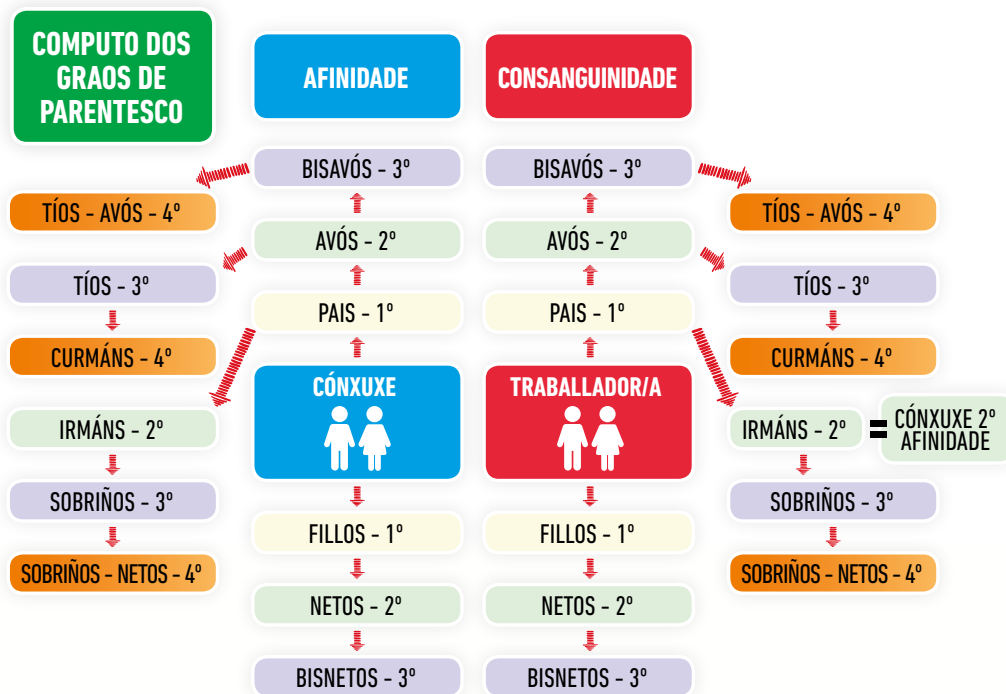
COMPUTO DOS GRAOS DE PARENTESCO

AFINIDADE

CONSANGUINIDADE

BISAVÓS - 3º

BISAVÓS - 3º

TÍOS - AVÓS - 4º

TÍOS - AVÓS - 4º

AVÓS - 2º

AVÓS - 2º

TÍOS - 3º

TÍOS - 3º

PAIS - 1º

PAIS - 1º

CURMÁNS - 4º

CURMÁNS - 4º

CÓNXUXE

TRABALLADOR/A

IRMÁNS - 2º

IRMÁNS - 2º = CÓNXUXE 2º AFINIDADE

SOBRIÑOS - 3º

SOBRIÑOS - 3º

FILLOS - 1º

FILLOS - 1º

SOBRIÑOS - NETOS - 4º

SOBRIÑOS - NETOS - 4º

NETOS - 2º

NETOS - 2º

BISNETOS - 3º

BISNETOS - 3º